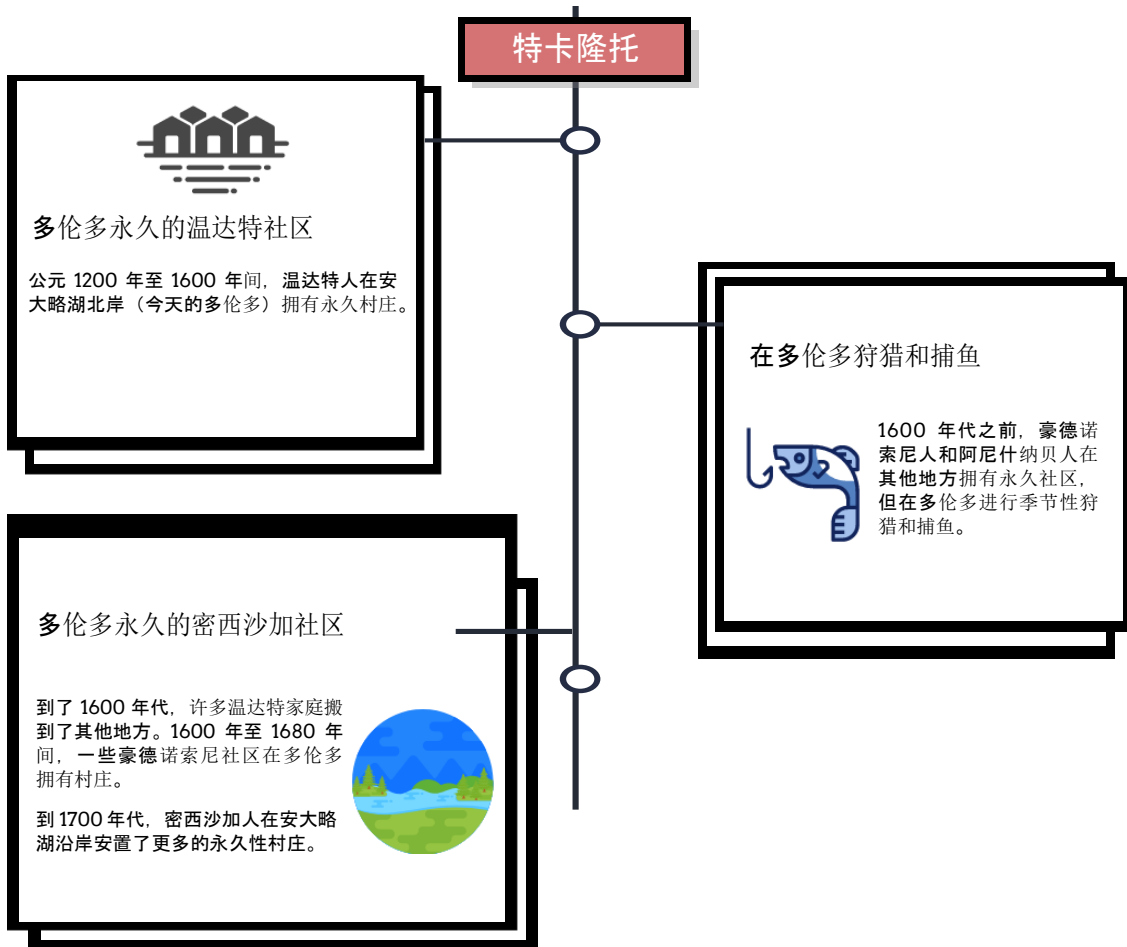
特卡隆托

多伦多永久的温达特社区

公元 1200 年至 1600 年间，温达特人在安大略湖北岸（今天的多伦多）拥有永久村庄。

在多伦多狩猎和捕鱼

1600 年代之前，豪德诺索尼人和阿尼什纳贝人在其他地方拥有永久社区，但在多伦多进行季节性狩猎和捕鱼。

多伦多永久的密西沙加社区

到了 1600 年代，许多温达特家庭搬到了其他地方。1600 年至 1680 年间，一些豪德诺索尼社区在多伦多拥有村庄。

到 1700 年代，密西沙加人在安大略湖沿岸安置了更多的永久性村庄。